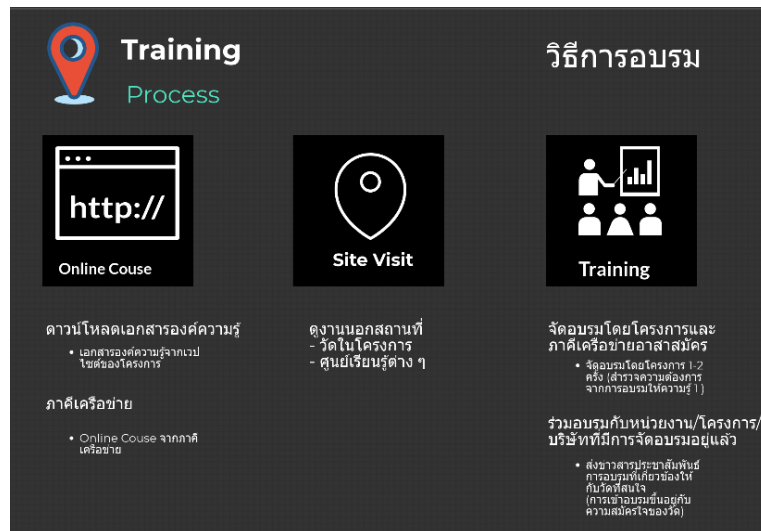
Training

Process

วิธีการอบรม

http://

Online Couse

Site Visit

Training

ดาวน์โหลดเอกสารองค์ความรู้

• เอกสารองค์ความรู้จากเวปไซต์ของโครงการ

ภาคีเครือข่าย

• Online Couse จากภาคีเครือข่าย

ดูงานนอกสถานที่
- วัดในโครงการ
- ศูนย์เรียนรู้ต่าง ๆ

จัดอบรมโดยโครงการและภาคีเครือข่ายอาสาสมัคร

• จัดอบรมโดยโครงการ 1-2 ครั้ง (สำรวจความต้องการจากการอบรมให้ความรู้ 1)

ร่วมอบรมกับหน่วยงาน/โครงการ/บริษัทที่มีการจัดอบรมอยู่แล้ว

• ส่งข่าวสารประชาสัมพันธ์การอบรมที่เกี่ยวข้องให้กับวัดที่สนใจ (การเข้าอบรมขึ้นอยู่กับความสมัครใจของวัด)